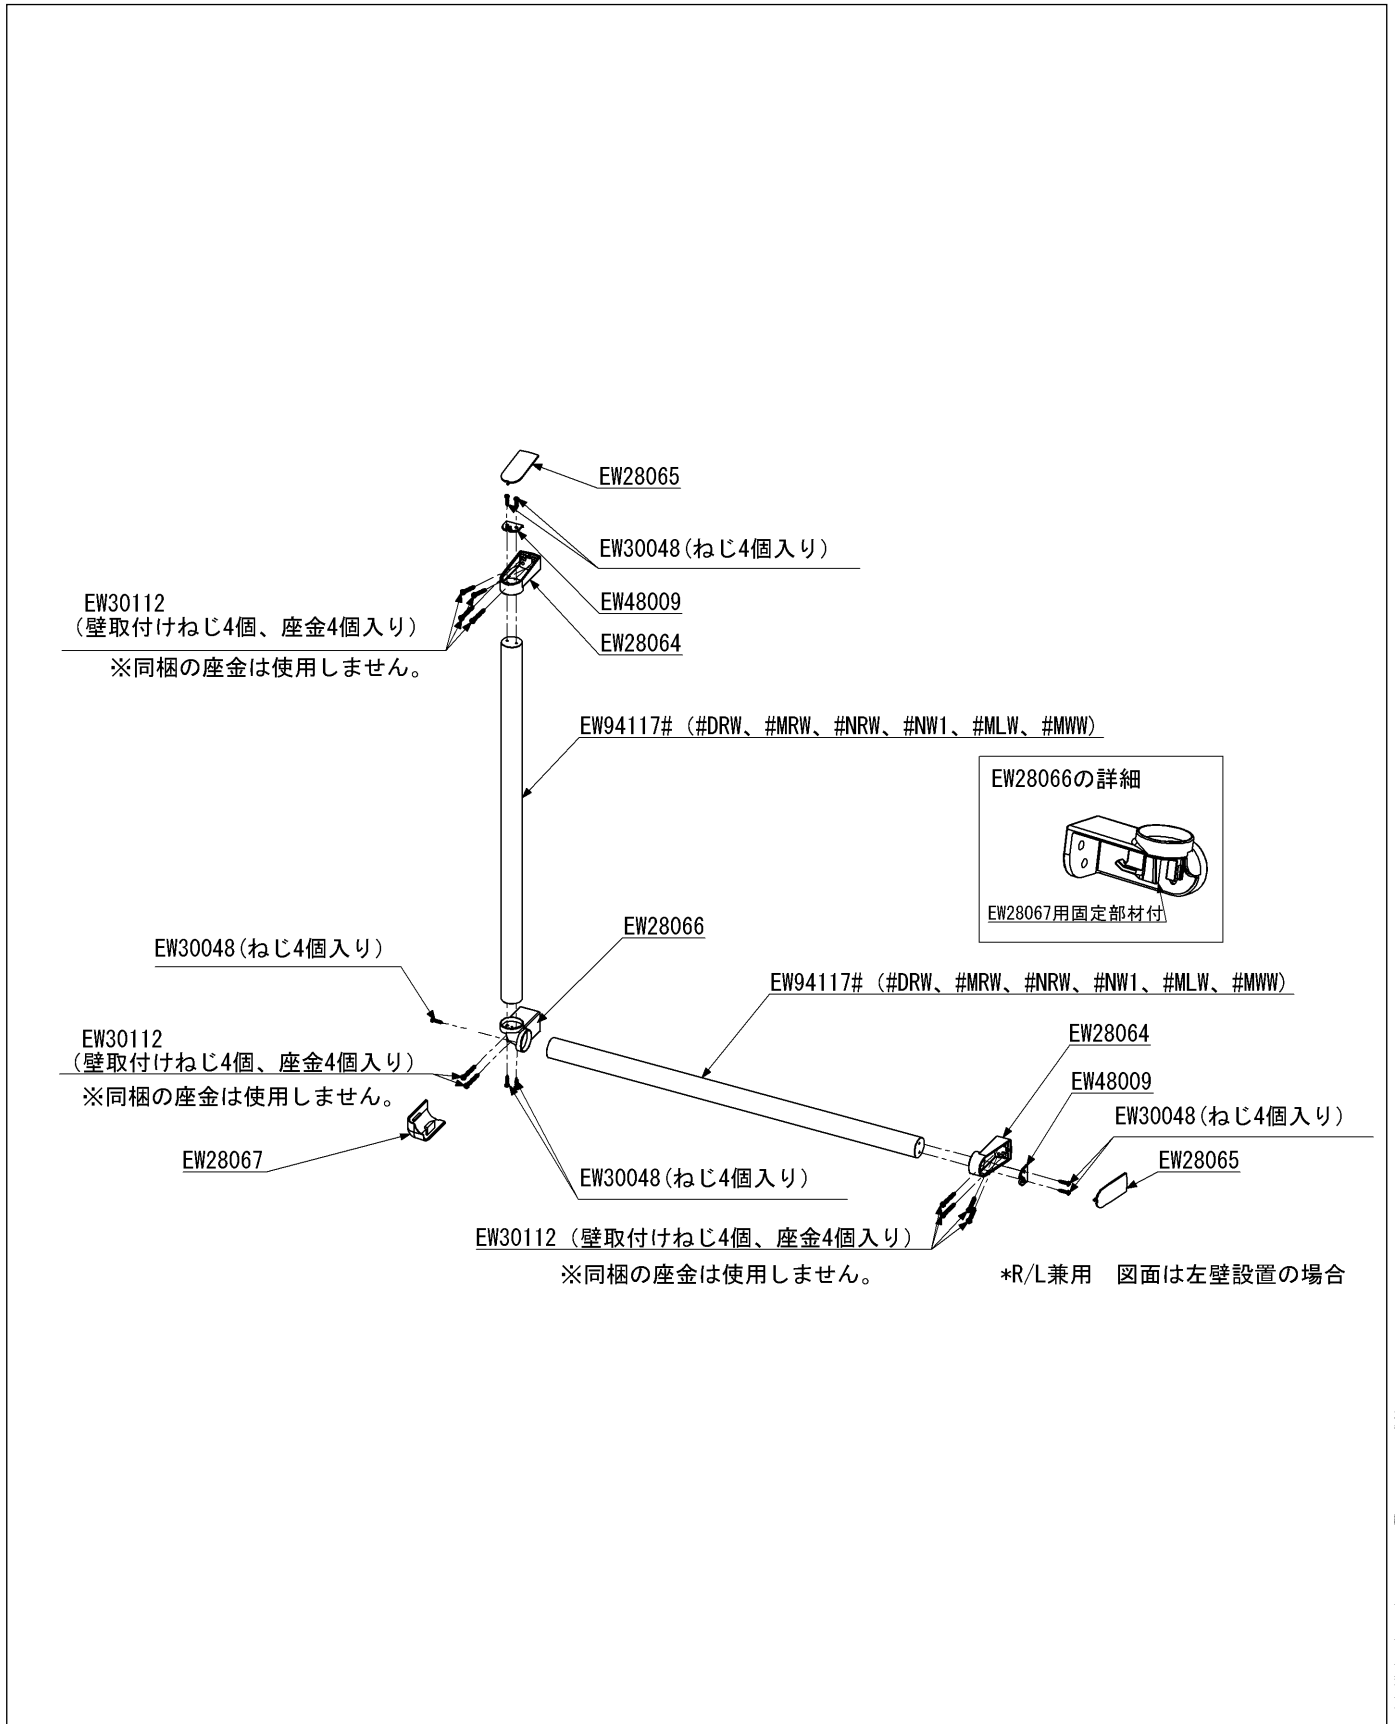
EW28065

EW30048(ねじ4個入り)

EW30112
(壁取付けねじ4個、座金4個入り)
※同梱の座金は使用しません。

EW48009

EW28064

EW94117# (#DRW、#MRW、#NRW、#NW1、#MLW、#MWW)

EW28066の詳細

EW28067用固定部材付

EW28066

EW30048(ねじ4個入り)

EW94117# (#DRW、#MRW、#NRW、#NW1、#MLW、#MWW)

EW30112
(壁取付けねじ4個、座金4個入り)
※同梱の座金は使用しません。

EW28064

EW48009

EW30048(ねじ4個入り)

EW28065

EW28067

EW30048(ねじ4個入り)

EW30112 (壁取付けねじ4個、座金4個入り)
※同梱の座金は使用しません。

*R/L兼用　図面は左壁設置の場合